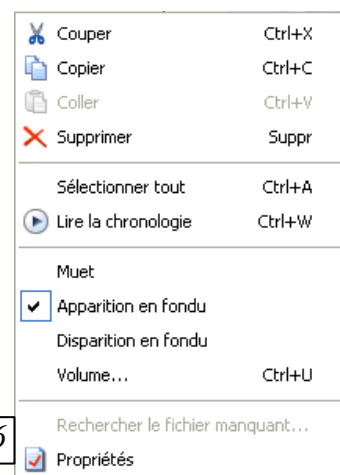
Couper Ctrl+X
Copier Ctrl+C
Coller Ctrl+V
Supprimer Suppr

Sélectionner tout Ctrl+A
Lire la chronologie Ctrl+W

Muet
Apparition en fondu
Disparition en fondu
Volume... Ctrl+U

6
Rechercher le fichier manquant...
Propriétés